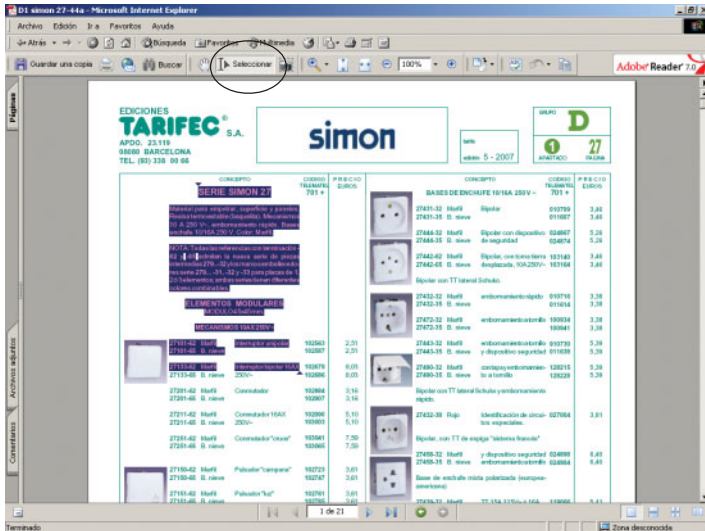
D1 simon 27-44a - Microsoft Internet Explorer

Archivo Edición Ir a Favoritos Ayuda

Atrás Búsqueda Favoritos Multimedia

Guardar una copia Buscar Seleccionar 100% Adobe Reader 7.0

Páginas

EDICIONES
TARIFEC S.A.
APDO. 23.119
08080 BARCELONA
TEL. (93) 338 00 66

simon

serie
edición 5 - 2007

GRUPO
D
1 APARTADO
27 PÁGINA

CONCEPTO | CODIGO TELEMATIC 701 + | PRECIO EUROS

SERIE SIMON 27

Material para empotrar, superficie y paneles. Realización termoestable (baquelita). Mecanismos 10 A 250 V~ embornamiento rápido. Bases enchufe 10/16A 250 V. Color: Marfil.

NOTA: Todas las referencias con terminación -62 y -68 señalan la nueva serie de piezas intermedias 279...-32 y los marcos embellecedores serie 279...-31, -32 y -33 para placas de 1, 2 ó 3 elementos; ambas series tienen diferentes colores combinables.

ELEMENTOS MODULARES
MODULO 45x45mm

MECANISMOS 10AX 250V~

| | | | |
|---|---|---|---|
| 27101-62 Marfil | Interruptor unipolar | 102563 | 2,51 |
| 27101-65 B. nieve | | 102567 | 2,51 |
| 27113-62 Marfil | Interruptor bipolar 16AX | 102579 | 6,03 |
| 27113-65 B. nieve | 250V~ | 102686 | 6,03 |
| 27201-62 Marfil | Conmutador | 102884 | 3,16 |
| 27201-65 B. nieve | | 102907 | 3,16 |
| 27211-62 Marfil | Conmutador 16AX | 102990 | 5,10 |
| 27211-65 B. nieve | 250V~ | 103003 | 5,10 |
| 27221-62 Marfil | Conmutador "cruce" | 103041 | 7,50 |
| 27221-65 B. nieve | | 103065 | 7,50 |
| 27150-62 Marfil | Pulsador "campana" | 102723 | 3,61 |
| 27150-65 B. nieve | | 102747 | 3,61 |
| 27151-62 Marfil | Pulsador "luz" | 102761 | 3,61 |

CONCEPTO | CODIGO TELEMATIC 701 + | PRECIO EUROS

BASES DE ENCHUFE 10/16A 250V~

| | | | |
|---|---|---|---|
| 27431-32 Marfil | Bipolar | 010799 | 3,46 |
| 27431-35 B. nieve | | 011607 | 3,46 |
| 27444-32 Marfil | Bipolar con dispositivo | 024867 | 5,26 |
| 27444-35 B. nieve | de seguridad | 024874 | 5,26 |
| 27442-62 Marfil | Bipolar, con toma tierra | 103140 | 3,46 |
| 27442-65 B. nieve | desplazada, 10A 250V~ | 103164 | 3,46 |

Bipolar con TT lateral Schuko.

| | | | |
|---|---|---|---|
| 27432-32 Marfil | embornamiento rápido | 010710 | 3,38 |
| 27432-35 B. nieve | | 011614 | 3,38 |
| 27472-32 Marfil | embornamiento tornillo | 100934 | 3,38 |
| 27472-35 B. nieve | | 100941 | 3,38 |
| 27443-32 Marfil | embornamiento tornillo | 010730 | 5,39 |
| 27443-35 B. nieve | y dispositivo seguridad | 011638 | 5,39 |
| 27490-32 Marfil | cerdapeu embornamiento | 128215 | 5,39 |
| 27490-35 B. nieve | to a tornillo | 128229 | 5,39 |

Bipolar con TT lateral Schuko y embornamiento rápido.

| | | | |
|---|---|---|---|
| 27432-30 Rojo | Identificación de circuitos especiales. | 027084 | 3,61 |

Bipolar, con TT de espiga "sistema francés"

| | | | |
|---|---|---|---|
| 27455-32 Marfil | y dispositivo seguridad | 024880 | 6,40 |
| 27455-35 B. nieve | embornamiento tornillo | 024884 | 6,40 |

Base de enchufe mini polarizada (europea-americana)

1 de 21

Archivos adjuntos

Comentarios

Terminado

Zona desconocida